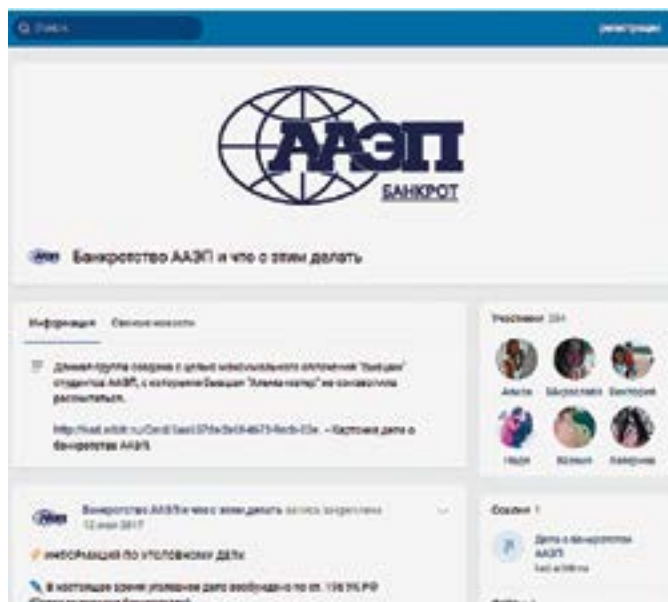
Поиск

регистрация

ААЭП

БАНКРОТ

Банкротство ААЭП и что с этим делать

Информация Свежие новости

Данная группа создана с целью максимального оповещения "бывших" студентов ААЭП, с которыми бывшая "Алма-матер" не захотела рассчитаться.

http://kad.arbitr.ru/Card/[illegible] – Карточка дела о банкротстве ААЭП.

Участники 284

Алиса Мирослава Виктория

Надя Ксения Екатерина

Банкротство ААЭП и что с этим делать запись закреплена
12 мая 2017

ИНФОРМАЦИЯ ПО УГОЛОВНОМУ ДЕЛУ

В настоящее время уголовное дело возбуждено по ст. 159 УК РФ
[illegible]

Ссылки 1

Дело о банкротстве ААЭП
kad.arbitr.ru